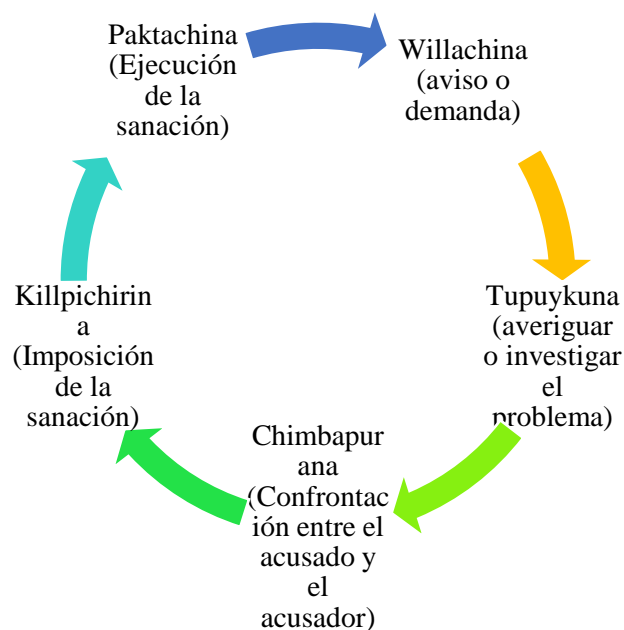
Paktachina (Ejecución de la sanación)

Willachina (aviso o demanda)

Tupuykuna (averiguar o investigar el problema)

Chimbapurana (Confrontación entre el acusado y el acusador)

Killpichirina (Imposición de la sanación)